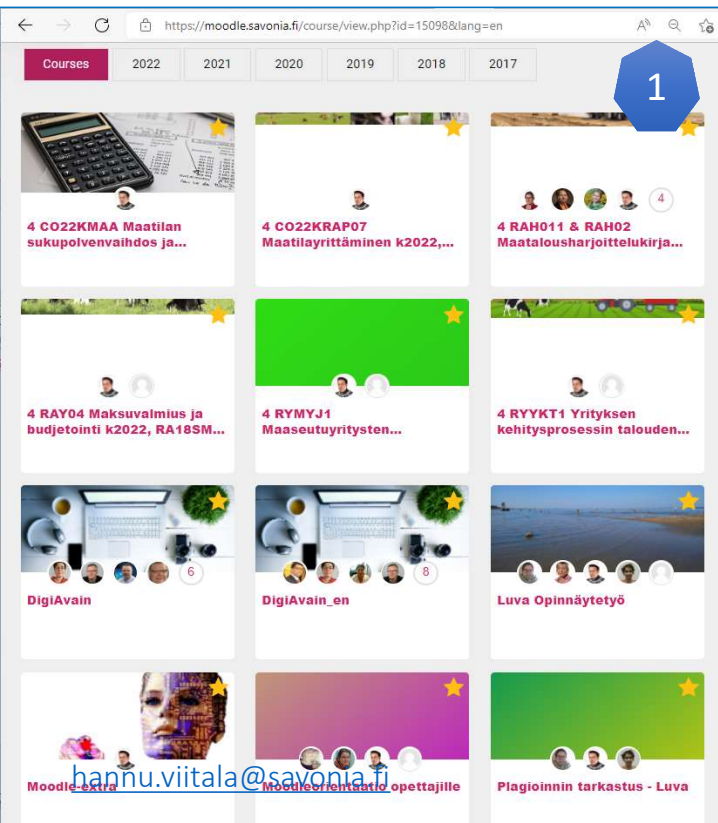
https://moodle.savonia.fi/course/view.php?id=15098&lang=en

Courses | 2022 | 2021 | 2020 | 2019 | 2018 | 2017

1

4 CO22KMAA Maatilan sukupolvenvaihdos ja...

4 CO22KRAP07 Maatilayrittäminen k2022,...

4

4 RAH011 & RAH02 Maatalousharjoittelukirja...

4 RAY04 Maksuvalmius ja budjetointi k2022, RA18SM...

4 RYMYJ1 Maaseutuyritysten...

4 RYYKT1 Yrityksen kehitysprosessin talouden...

6

DigiAvain

8

DigiAvain_en

Luva Opinnäytetyö

Moodle-extra

Moodleorientaatio opettajille

Plagioinnin tarkastus - Luva

hannu.viitala@savonia.fi